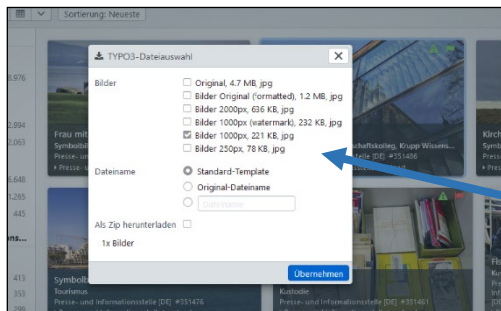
Sortierung: Neueste

TYPO3-Dateiauswahl

Bilder
Original, 4.7 MB, jpg
Bilder Original (formatted), 1.2 MB, jpg
Bilder 2000px, 636 KB, jpg
Bilder 1000px (watermark), 232 KB, jpg
Bilder 1000px, 221 KB, jpg
Bilder 250px, 78 KB, jpg

Dateiname
Standard-Template
Original-Dateiname
Dateiname

Als Zip herunterladen

1x Bilder

Übernehmen

Frau mit
Symbolb
Presse-

Symbolb
Tourismus
Presse- und Informationsstelle [DE] #351476

Kustodie
Presse- und Informationsstelle [DE] #351461

schaftskolleg, Krupp Wissens...
Informationsstelle [DE] #351486

Kirch
Symb
Press

5.976
2.894
2.063
5.648
1.265
445
ons...
413
353
277